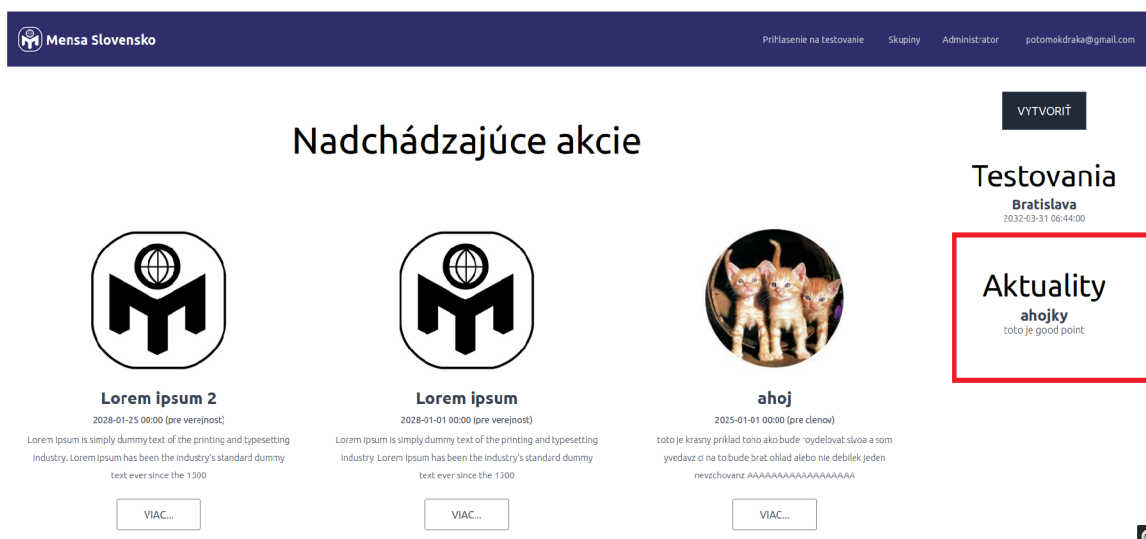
Mensa Slovensko

Prihlasenie na testovanie Skupiny Administrator potomokdraka@gmail.com

VYTVORIŤ

Nadchádzajúce akcie

Testovania
Bratislava
2032-03-31 06:44:00

Aktuality
ahojky
toto je good point

Lorem ipsum 2
2028-01-25 00:00 (pre verejnost)
Lorem Ipsum is simply dummy text of the printing and typesetting industry. Lorem Ipsum has been the industry's standard dummy text ever since the 1500
VIAC...

Lorem ipsum
2028-01-01 00:00 (pre verejnost)
Lorem Ipsum is simply dummy text of the printing and typesetting industry. Lorem Ipsum has been the industry's standard dummy text ever since the 1500
VIAC...

ahoj
2025-01-01 00:00 (pre clenov)
toto je krasny priklad toho ako bude rozdelovat slvoa a som yvedavz ci na to bude brat ohlad alebo nie debilek jeden nevzchovanz AAAAAAAAAAAAAAAAAA
VIAC...